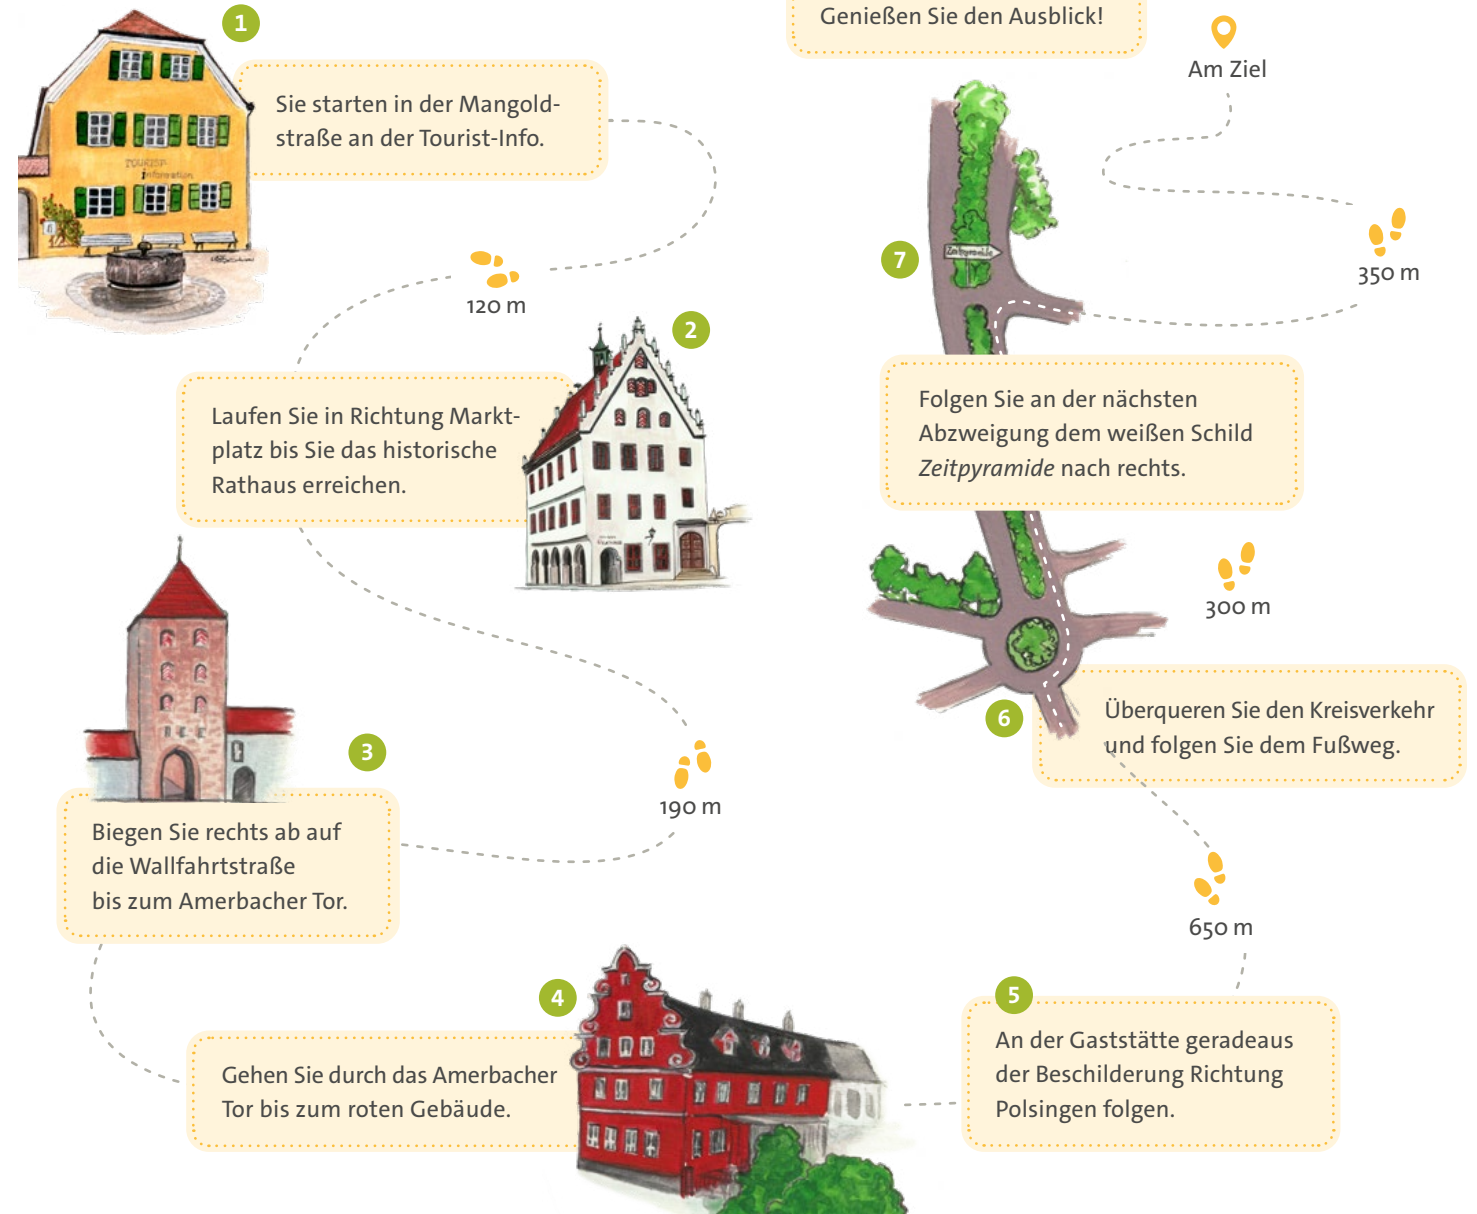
Genießen Sie den Ausblick!

Am Ziel

1

Sie starten in der Mangoldstraße an der Tourist-Info.

TOURIST-Information

120 m

2

Laufen Sie in Richtung Marktplatz bis Sie das historische Rathaus erreichen.

190 m

3

Biegen Sie rechts ab auf die Wallfahrtstraße bis zum Amerbacher Tor.

4

Gehen Sie durch das Amerbacher Tor bis zum roten Gebäude.

5

An der Gaststätte geradeaus der Beschilderung Richtung Polsingen folgen.

650 m

6

Überqueren Sie den Kreisverkehr und folgen Sie dem Fußweg.

300 m

7

Zeitpyramide

Folgen Sie an der nächsten Abzweigung dem weißen Schild *Zeitpyramide* nach rechts.

350 m